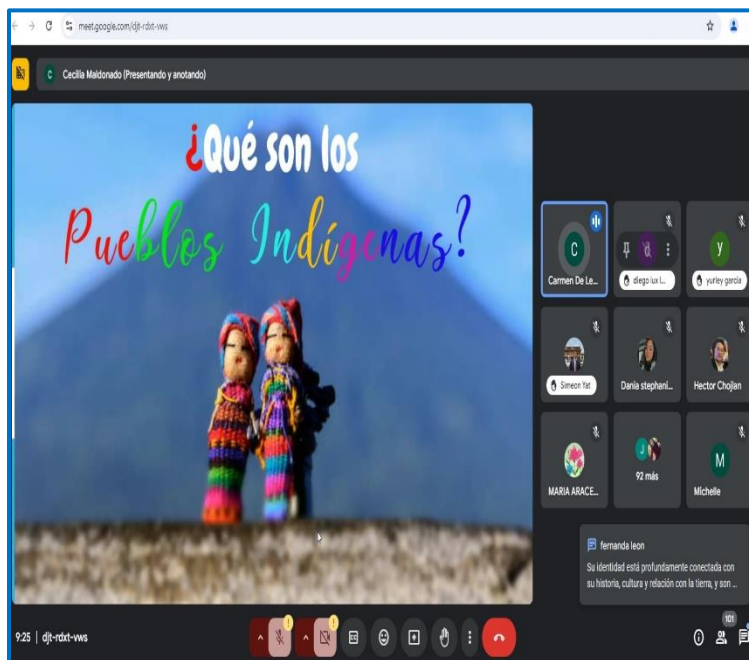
meet.google.com/djt-rdxt-vws

C Cecilia Maldonado (Presentando y anotando)

¿Qué son los

Pueblos Indígenas?

C
Carmen De Le...

d
diego lux l...

y
yurley garcia

Simeon Yat

Dania stephani...

Hector Chojlan

MARIA ARACE...

92 más

M
Michelle

fernanda leon
Su identidad está profundamente conectada con su historia, cultura y relación con la tierra, y son ...

9:25 | djt-rdxt-vws

101